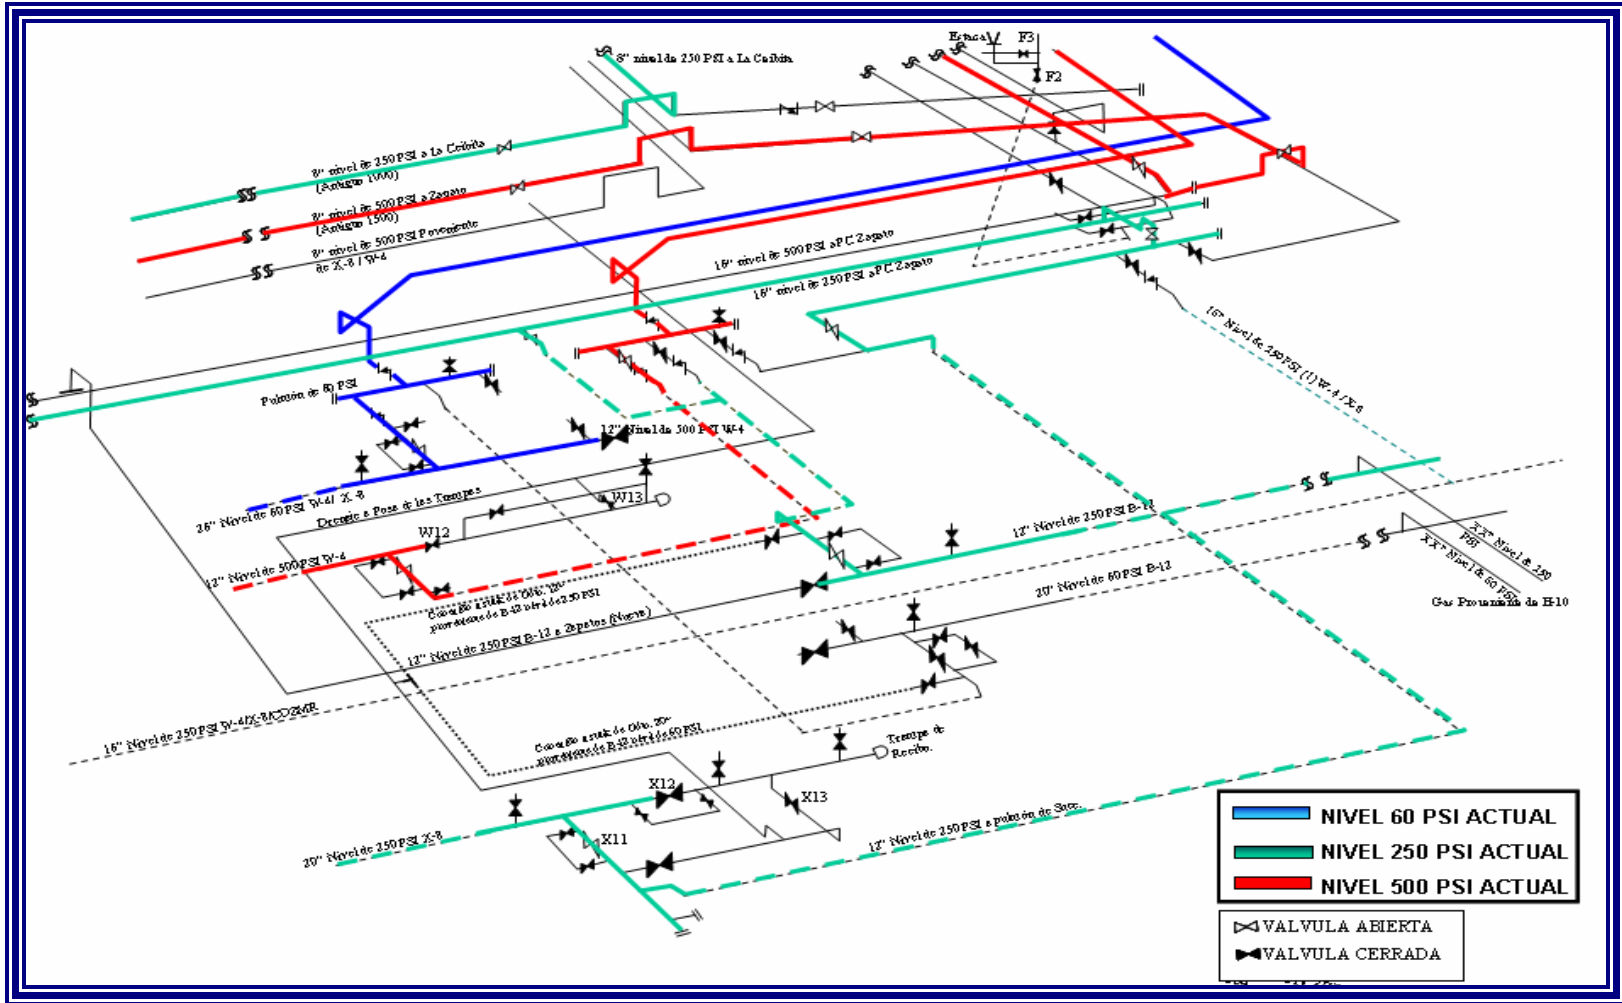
8" nivel de 250 PSI a La Ceibita
Estaca
F3
F2
8" nivel de 250 PSI a La Ceibita (Antiguo 1000)
8" nivel de 500 PSI a Zapato (Antiguo 1500)
8" nivel de 500 PSI Proveniente de X-8 / W-4
16" nivel de 500 PSI a PC Zapato
16" nivel de 250 PSI a PC Zapato
16" Nivel de 250 PSI (1) W-4 / X-8
Pulmón de 60 PSI
12" Nivel de 500 PSI W-4
26" Nivel de 60 PSI W-4/ X-8
Drenaje a Fosa de las Trampas
W13
W12
12" Nivel de 500 PSI W-4
12" Nivel de 250 PSI B-12
Conexión actual de Cdto. 20" proveniente de B-12 nivel de 250 PSI
12" Nivel de 250 PSI B-12 a Zapatos (Nuevo)
20" Nivel de 60 PSI B-12
XX" Nivel de 250
XX" Nivel de 60 PSI
Gas Proveniente de H-10
16" Nivel de 250 PSI W-4/X-8/CDZMR
Conexión actual de Cdto. 20" proveniente de B-12 nivel de 60 PSI
Trampa de Recibo.
X12
X13
X11
20" Nivel de 250 PSI X-8
12" Nivel de 250 PSI a pulmón de Succ.
NIVEL 60 PSI ACTUAL
NIVEL 250 PSI ACTUAL
NIVEL 500 PSI ACTUAL
VALVULA ABIERTA
VALVULA CERRADA